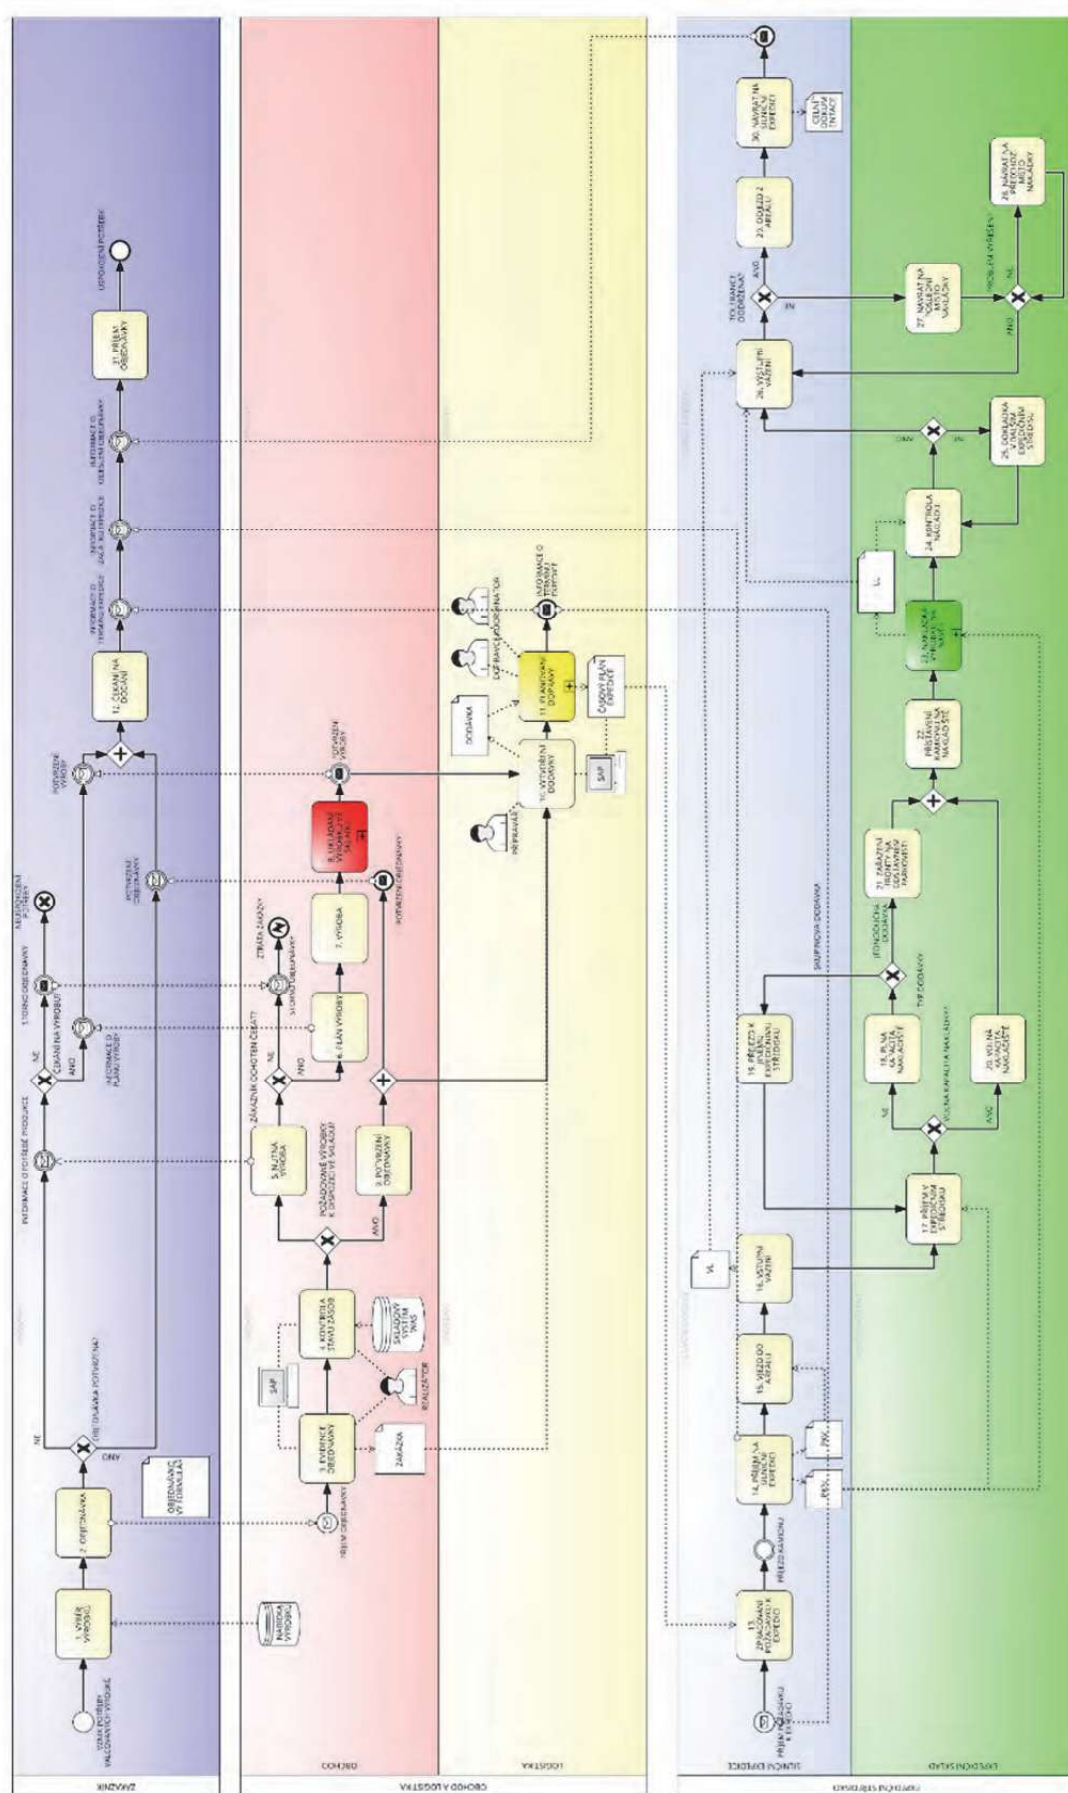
ZÁKAZNÍK

OBCHOD A LOGISTIKA

OBCHOD

LOGISTIKA

EXPEDIČNÍ STŘEDISKO

SILNIČNÍ EXPEDICE

EXPEDIČNÍ SKLAD

VZNIK POTŘEBY VÁLCOVANÝCH VÝROBKŮ

1. VÝBĚR VÝROBKŮ

NABÍDKA VÝROBKŮ

2. OBJEDNÁVKA

OBJEDNÁVKA VÝ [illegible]

OBJEDNÁVKA POTVRZENA?

NE

ONY

PŘÍJEM OBJEDNÁVKY

3. EVIDENCE OBJEDNÁVKY

SAP

ZAKÁZKA

REALIZÁTOR

4. KONTROLA STAVU ZÁSOB

SKLADOVÝ SYSTÉM WMS

POŽADOVANÉ VÝROBKY K DISPOZICI VE SKLADECH

ANO

5. NUTNÁ VÝROBA

9. POTVRZENÍ OBJEDNÁVKY

INFORMACE O POTŘEBĚ PRODUKCE

ČEKÁNÍ NA VÝROBU?

ANO

INFORMACE O PLÁNU VÝROBY

ZÁKAZNÍK OCHOTEN ČEKAT?

NE

ANO

6. PLÁN VÝROBY

STORNO OBJEDNÁVKY

ZTRÁTA ZAKÁZKY

STORNO OBJEDNÁVKY

NEUSPOKOJENÍ POTŘEBY

7. VÝROBA

POTVRZENÍ OBJEDNÁVKY

8. UKLÁDÁNÍ VÝROBKŮ DO SKLADU

POTVRZENÍ OBJEDNÁVKY

DOKONČENÍ VÝROBY

POTVRZENÍ VÝROBY

PŘEPRAVCE

10. VYTVOŘENÍ DODÁVKY

SAP

DODÁVKA

DISPEČER DOPRAVY

KOORDINÁTOR

11. PLÁNOVÁNÍ DOPRAVY

ČASOVÝ PLÁN EXPEDICE

INFORMACE O TERMÍNU DOPRAVY

12. ČEKÁNÍ NA DODÁNÍ

INFORMACE O TERMÍNU EXPEDICE

INFORMACE O ZAČÁTKU EXPEDICE

INFORMACE O ODESLÁNÍ OBJEDNÁVKY

31. PŘÍJEM OBJEDNÁVKY

USPOKOJENÍ POTŘEBY

PŘÍJEM PODKLADŮ K EXPEDICI

13. ZPRACOVÁNÍ PODKLADŮ K EXPEDICI

PŘÍJEZD KAMIONU

14. PŘÍJEM NA SILNIČNÍ EXPEDICI

PRS

PIK

15. VJEZD DO AREÁLU

16. VSTUPNÍ VÁŽENÍ

VL

17. PŘÍJEM NA EXPEDIČNÍM STŘEDISKU

VOLNÁ KAPACITA NAKLÁDKY

NE

ANO

18. FRONTA NA NAKLÁDKU

20. VOLNÁ KAPACITA NAKLÁDKY

19. PŘÍJEZD K JINÉMU EXPEDIČNÍMU STŘEDISKU

TYP DODÁVKY

SKUPINOVÁ DODÁVKA

JEDNODUCHÁ DODÁVKA

21. ZAŘAZENÍ FRONTY NA ODSTAVNÉ PARKOVIŠTĚ

22. PŘISTAVENÍ KAMIONU NA NAKLÁDKU

23. NAKLÁDKA VÝROBKŮ NA VŮZ

VL

24. KONTROLA NÁKLADU

ANO

NE

25. DOPLNĚNÍ NÁKLADU Z EXPEDIČNÍHO STŘEDISKA

26. VÝSTUPNÍ VÁŽENÍ

TOLERANCE DODRŽENA?

ANO

NE

27. NÁVRAT NA VÝSLEDNÍ MÍSTO NAKLÁDKY

PROBLÉM VYŘEŠEN?

ANO

NE

28. NÁVRAT NA PŘEDCHOZÍ MÍSTO NAKLÁDKY

29. ODJEZD Z AREÁLU

30. NÁVRAT NA SILNIČNÍ EXPEDICI

CELNÍ DOKUMENTACE